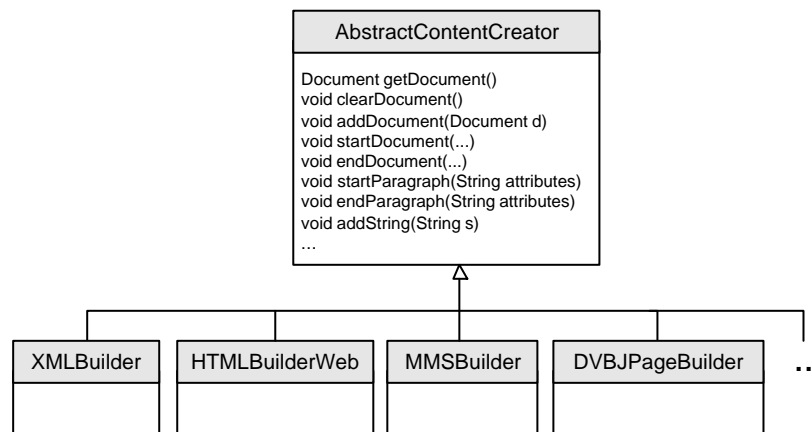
AbstractContentCreator

Document getDocument()
void clearDocument()
void addDocument(Document d)
void startDocument(...)
void endDocument(...)
void startParagraph(String attributes)
void endParagraph(String attributes)
void addString(String s)
...

XMLBuilder

HTMLBuilderWeb

MMSBuilder

DVBJPageBuilder

...